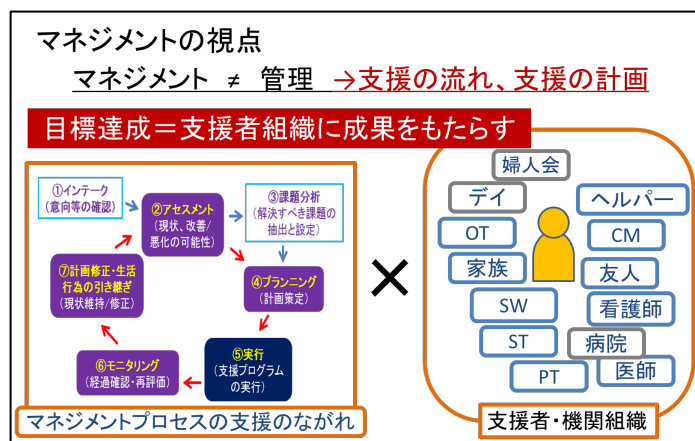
マネジメントの視点

マネジメント ≠ 管理 →支援の流れ、支援の計画

目標達成＝支援者組織に成果をもたらす

①インテーク（意向等の確認）

②アセスメント（現状、改善/悪化の可能性）

③課題分析（解決すべき課題の抽出と設定）

④プランニング（計画策定）

⑤実行（支援プログラムの実行）

⑥モニタリング（経過確認・再評価）

⑦計画修正・生活行為の引き継ぎ（現状維持/修正）

マネジメントプロセスの支援のながれ

×

婦人会

デイ

ヘルパー

OT

CM

家族

友人

SW

看護師

ST

病院

PT

医師

支援者・機関組織